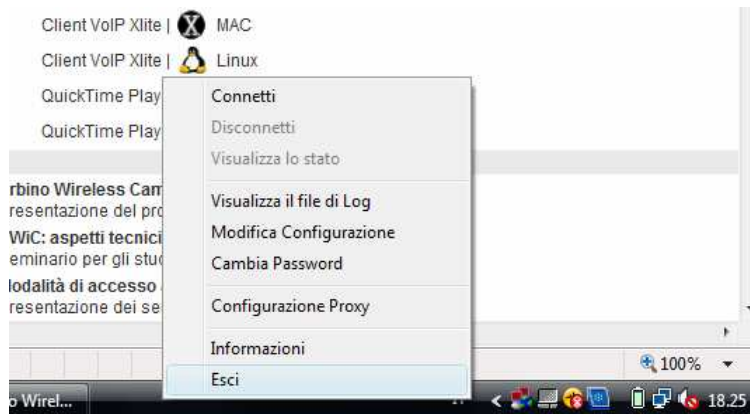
Client VoIP Xlite | MAC

Client VoIP Xlite | Linux

QuickTime Play

QuickTime Play

rbino Wireless Car
resentazione del pro

WiC: aspetti tecnici
eminario per gli stud

lodalità di accesso
resentazione dei se

Connetti
Disconnetti
Visualizza lo stato
Visualizza il file di Log
Modifica Configurazione
Cambia Password
Configurazione Proxy
Informazioni
Esci

100%

o Wirel...

18.25